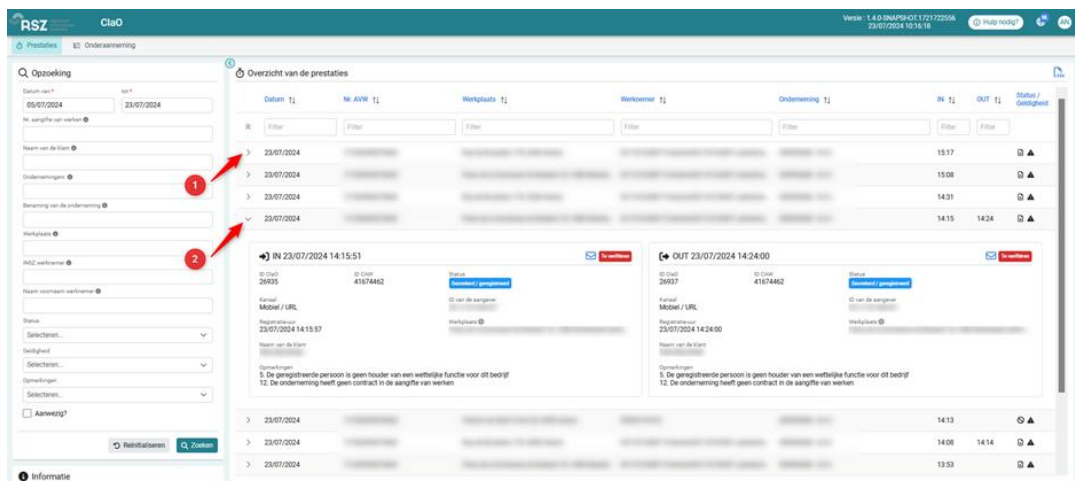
RSZ ClaO

Versie : 1.4.0-SNAPSHOT.1721722556 23/07/2024 10:16:18

Hulp nodig? AN

Prestaties Onderaanneming

Opzoeking

Datum van * 05/07/2024

tot * 23/07/2024

Nr. aangifte van werken

Naam van de klant

Ondernemingsnr.

Benaming van de onderneming

Werkplaats

INSZ werknemer

Naam voornaam werknemer

Status
Selecteren...

Geldigheid
Selecteren...

Opmerkingen
Selecteren...

Aanwezig?

Reïnitialiseren Zoeken

Informatie

Overzicht van de prestaties

| Datum | Nr. AVW | Werkplaats | Werknemer | Onderneming | IN | OUT | Status / Geldigheid |
|---|---|---|---|---|---|---|---|
| Filter | Filter | Filter | Filter | Filter | Filter | Filter | |
| 23/07/2024 | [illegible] | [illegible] | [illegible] | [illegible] | 15:17 | | |
| 23/07/2024 | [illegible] | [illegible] | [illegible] | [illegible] | 15:08 | | |
| 23/07/2024 | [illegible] | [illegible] | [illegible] | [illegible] | 14:31 | | |
| 23/07/2024 | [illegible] | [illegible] | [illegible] | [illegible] | 14:15 | 14:24 | |

1

2

IN 23/07/2024 14:15:51 Te verifiëren

ID ClaO 26935
ID CAW 41674462
Status Gecreëerd / geregistreerd
Kanaal Mobiel / URL
ID van de aangever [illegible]
Registratie-uur 23/07/2024 14:15:57
Werkplaats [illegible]
Naam van de klant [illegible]
Opmerkingen
5. De geregistreerde persoon is geen houder van een wettelijke functie voor dit bedrijf
12. De onderneming heeft geen contract in de aangifte van werken

OUT 23/07/2024 14:24:00 Te verifiëren

ID ClaO 26937
ID CAW 41674462
Status Gecreëerd / geregistreerd
Kanaal Mobiel / URL
ID van de aangever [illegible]
Registratie-uur 23/07/2024 14:24:00
Werkplaats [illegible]
Naam van de klant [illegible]
Opmerkingen
5. De geregistreerde persoon is geen houder van een wettelijke functie voor dit bedrijf
12. De onderneming heeft geen contract in de aangifte van werken

| Datum | Nr. AVW | Werkplaats | Werknemer | Onderneming | IN | OUT | Status / Geldigheid |
|---|---|---|---|---|---|---|---|
| 23/07/2024 | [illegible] | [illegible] | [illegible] | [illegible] | 14:13 | | |
| 23/07/2024 | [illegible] | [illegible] | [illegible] | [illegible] | 14:08 | 14:14 | |
| 23/07/2024 | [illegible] | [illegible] | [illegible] | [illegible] | 13:53 | | |